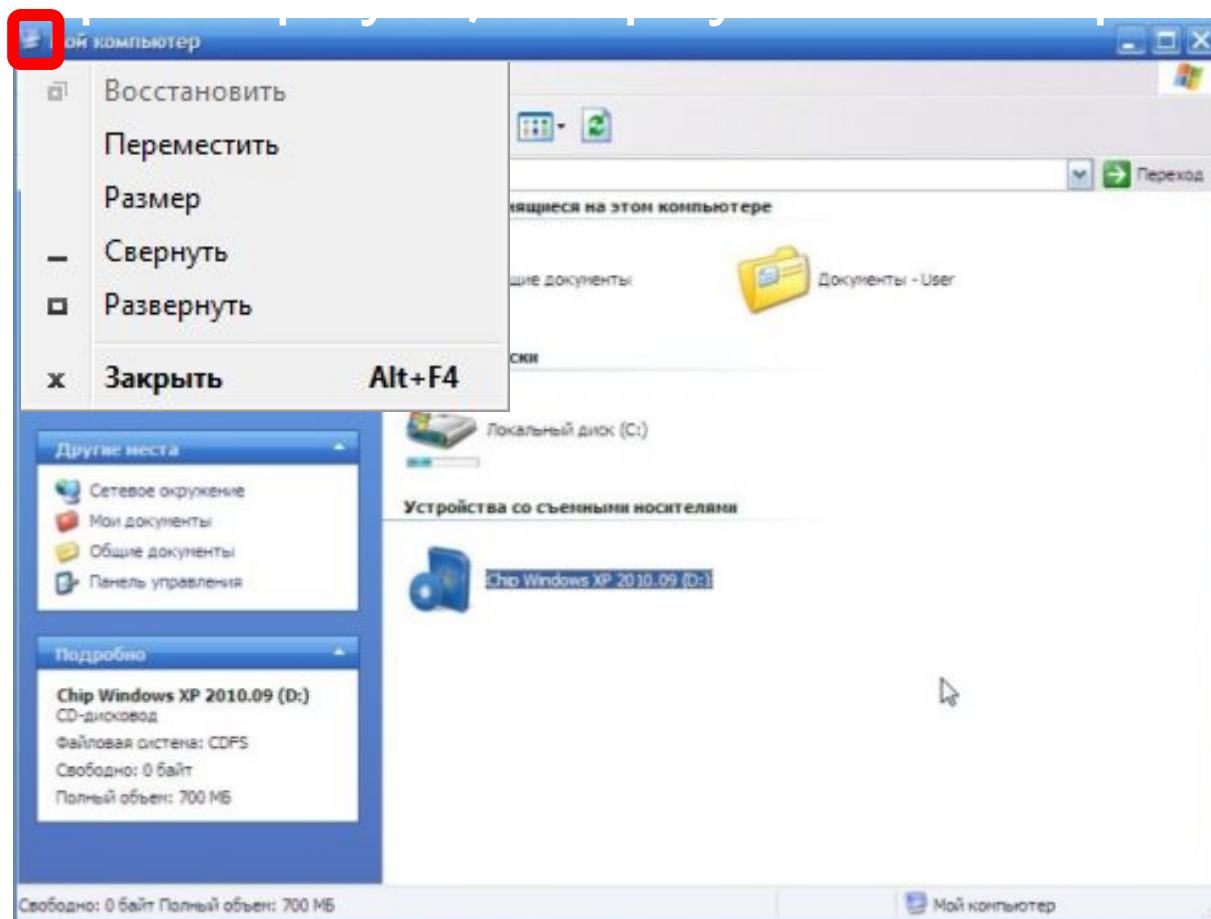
Мой компьютер

Восстановить
Переместить
Размер
Свернуть
Развернуть
Закрыть Alt+F4

Переход

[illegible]ящиеся на этом компьютере

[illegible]щие документы
Документы - User

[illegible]ски

Локальный диск (C:)

Устройства со съемными носителями

Chip Windows XP 2010.09 (D:)

Другие места
Сетевое окружение
Мои документы
Общие документы
Панель управления

Подробно
Chip Windows XP 2010.09 (D:)
CD-дисковод
Файловая система: CDFS
Свободно: 0 байт
Полный объем: 700 МБ

Свободно: 0 байт Полный объем: 700 МБ
Мой компьютер